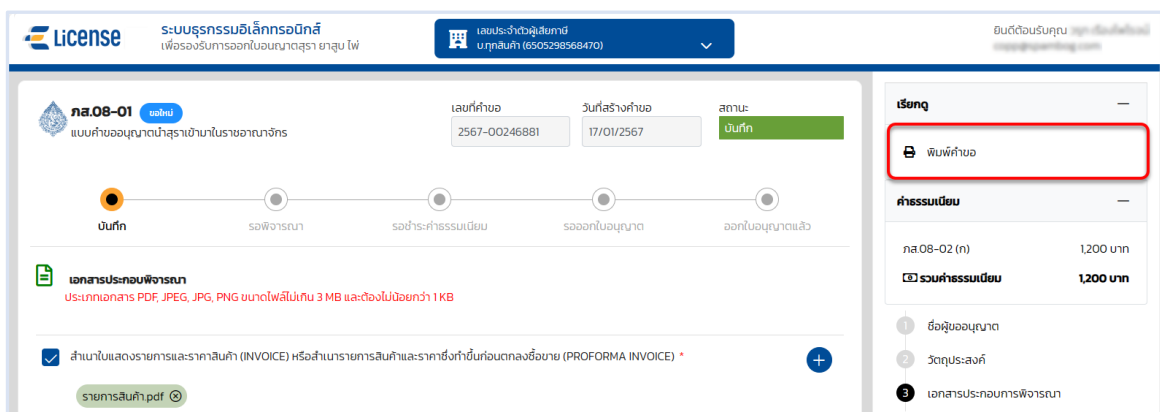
e-License ระบบธุรกรรมอิเล็กทรอนิกส์
เพื่อรองรับการออกใบอนุญาตสุรา ยาสูบ ไพ่

เลขประจำตัวผู้เสียภาษี
บ.ทุกสินค้า (6505298568470)

ยินดีต้อนรับคุณ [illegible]
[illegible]

ภส.08-01 ขอใหม่
แบบคำขออนุญาตนำสุราเข้ามาในราชอาณาจักร

เลขที่คำขอ
2567-00246881

วันที่สร้างคำขอ
17/01/2567

สถานะ
บันทึก

บันทึก
รอพิจารณา
รอชำระค่าธรรมเนียม
รอออกใบอนุญาต
ออกใบอนุญาตแล้ว

เอกสารประกอบพิจารณา
ประเภทเอกสาร PDF, JPEG, JPG, PNG ขนาดไฟล์ไม่เกิน 3 MB และต้องไม่น้อยกว่า 1 KB

สำเนาใบแสดงรายการและราคาสินค้า (INVOICE) หรือสำเนารายการสินค้าและราคาซึ่งทำขึ้นก่อนตกลงซื้อขาย (PROFORMA INVOICE) *

รายการสินค้า.pdf

เรียกดู

พิมพ์คำขอ

ค่าธรรมเนียม

ภส.08-02 (ก) 1,200 บาท
รวมค่าธรรมเนียม 1,200 บาท

1 ชื่อผู้ขออนุญาต
2 วัตถุประสงค์
3 เอกสารประกอบการพิจารณา